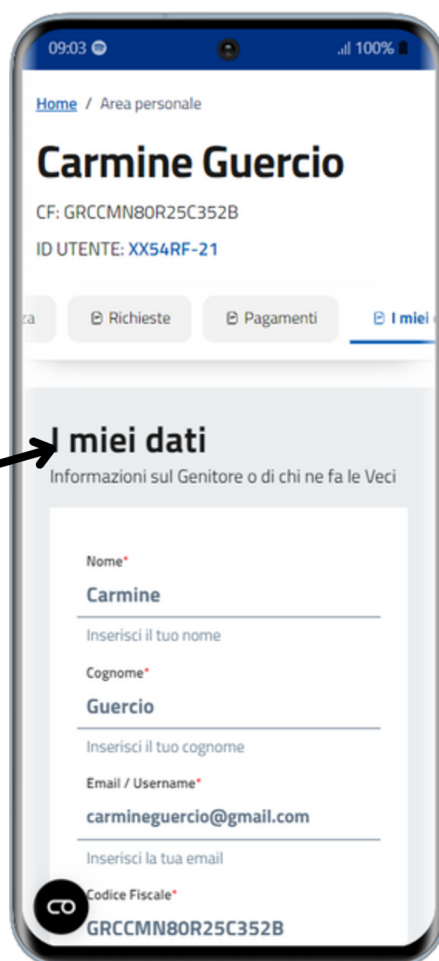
09:03 .ıl 100%

Home / Area personale

Carmine Guercio

CF: GRCCMN80R25C352B

ID UTENTE: XX54RF-21

za Richieste Pagamenti I miei

I miei dati

Informazioni sul Genitore o di chi ne fa le Veci

Nome*

Carmine

Inserisci il tuo nome

Cognome*

Guercio

Inserisci il tuo cognome

Email / Username*

carmineguercio@gmail.com

Inserisci la tua email

Codice Fiscale*

GRCCMN80R25C352B

CO